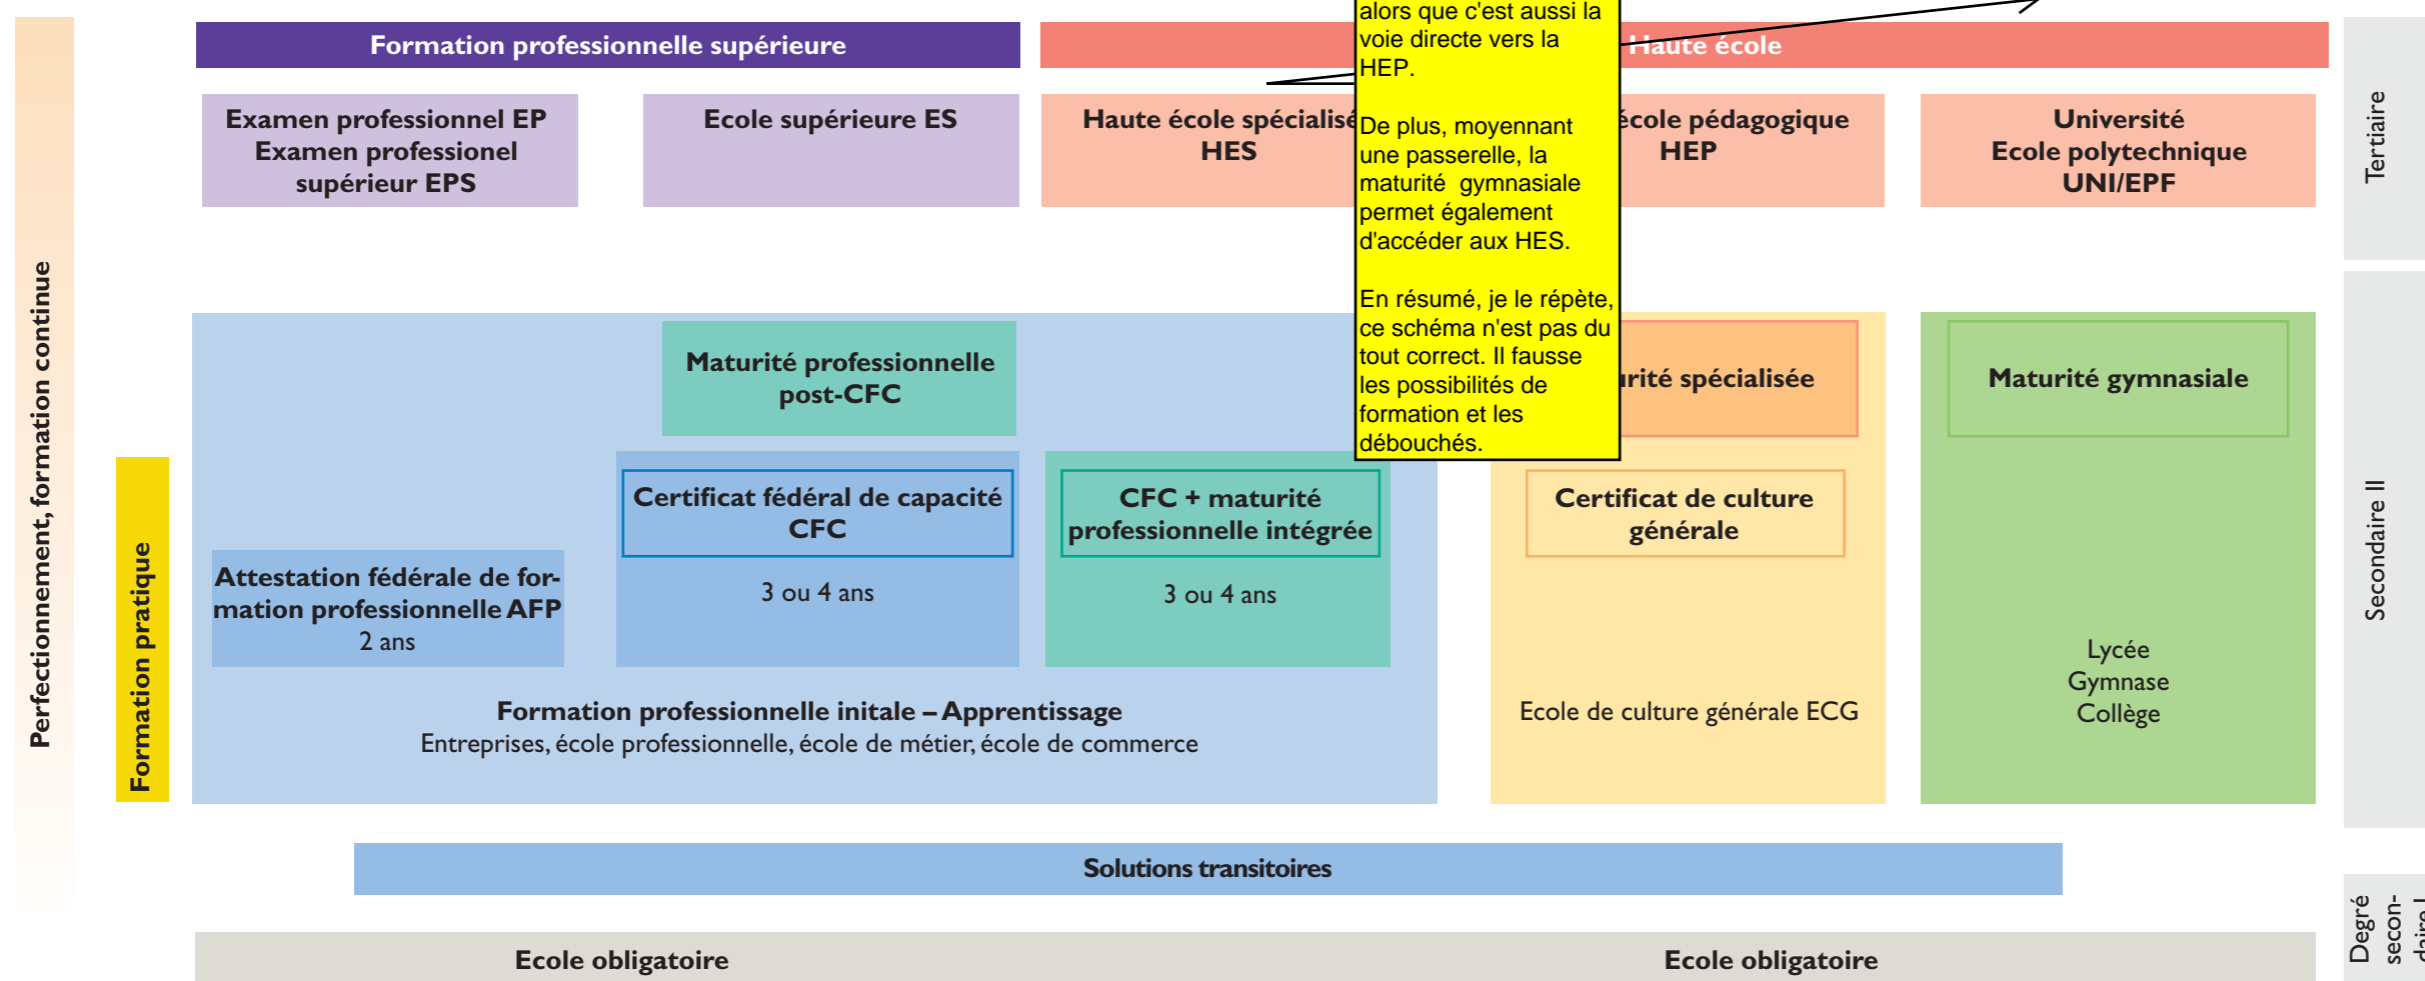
Perfectionnement, formation continue

Formation professionnelle supérieure

Haute école

alors que c'est aussi la voie directe vers la HEP.

De plus, moyennant une passerelle, la maturité gymnasiale permet également d'accéder aux HES.

En résumé, je le répète, ce schéma n'est pas du tout correct. Il fausse les possibilités de formation et les débouchés.

Examen professionnel EP
Examen professionnel supérieur EPS

Ecole supérieure ES

Haute école spécialisé
HES

école pédagogique
HEP

Université
Ecole polytechnique
UNI/EPF

Tertiaire

Formation pratique

Maturité professionnelle post-CFC

rité spécialisée

Maturité gymnasiale

Certificat fédéral de capacité CFC

3 ou 4 ans

CFC + maturité professionnelle intégrée

3 ou 4 ans

Certificat de culture générale

Attestation fédérale de formation professionnelle AFP
2 ans

Formation professionnelle initale – Apprentissage
Entreprises, école professionnelle, école de métier, école de commerce

Ecole de culture générale ECG

Lycée
Gymnase
Collège

Secondaire II

Solutions transitoires

Ecole obligatoire

Ecole obligatoire

Degré secon-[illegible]